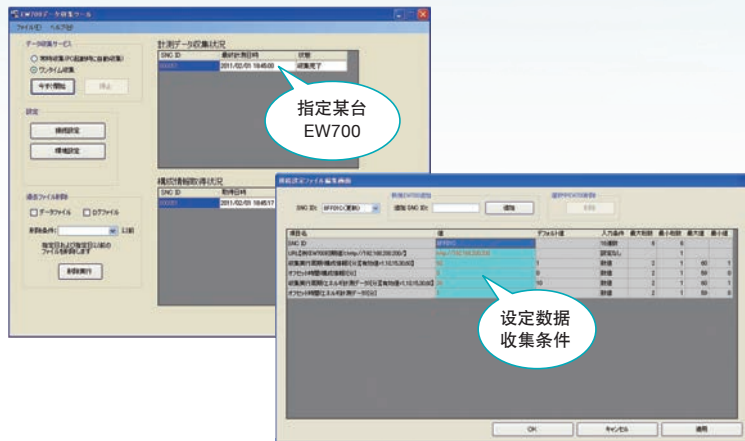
EW700データ収集ツール

ファイル(F) ヘルプ(H)

データ収集サービス

常時収集(PC起動時に自動収集)

ワンタイム収集

今すぐ開始

停止

設定

接続設定

環境設定

過去ファイル削除

データファイル

ログファイル

削除条件:

以前

指定日および指定日以前の ファイルを削除します

削除実行

計測データ収集状況

| SNC ID | 最終計測日時 | 状態 |
|---|---|---|
| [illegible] | 2011/02/01 10:45:00 | 収集完了 |

機器情報取得状況

| SNC ID | 取得日時 |
|---|---|
| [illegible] | 2011/02/01 10:45:17 |

指定某台 EW700

機器設定ファイル編集画面

SNC ID:

追加 SNC ID:

追加

| 項目名 | 値 | デフォルト値 | 入力条件 | 最大桁数 | 最小桁数 | 最大値 | 最小値 |
|---|---|---|---|---|---|---|---|
| SNC ID | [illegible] | | 16進数 | 6 | 6 | | |
| URL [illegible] | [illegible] | | 設定なし | | 1 | | |
| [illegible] | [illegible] | 1 | 数値 | 2 | 1 | 60 | 1 |
| オフセット時間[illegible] | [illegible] | 0 | 数値 | 2 | 1 | 59 | 0 |
| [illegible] | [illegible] | 10 | 数値 | 2 | 1 | 60 | 1 |
| オフセット時間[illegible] | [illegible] | 0 | 数値 | 2 | 1 | 59 | 0 |

设定数据 收集条件

OK

キャンセル

適用